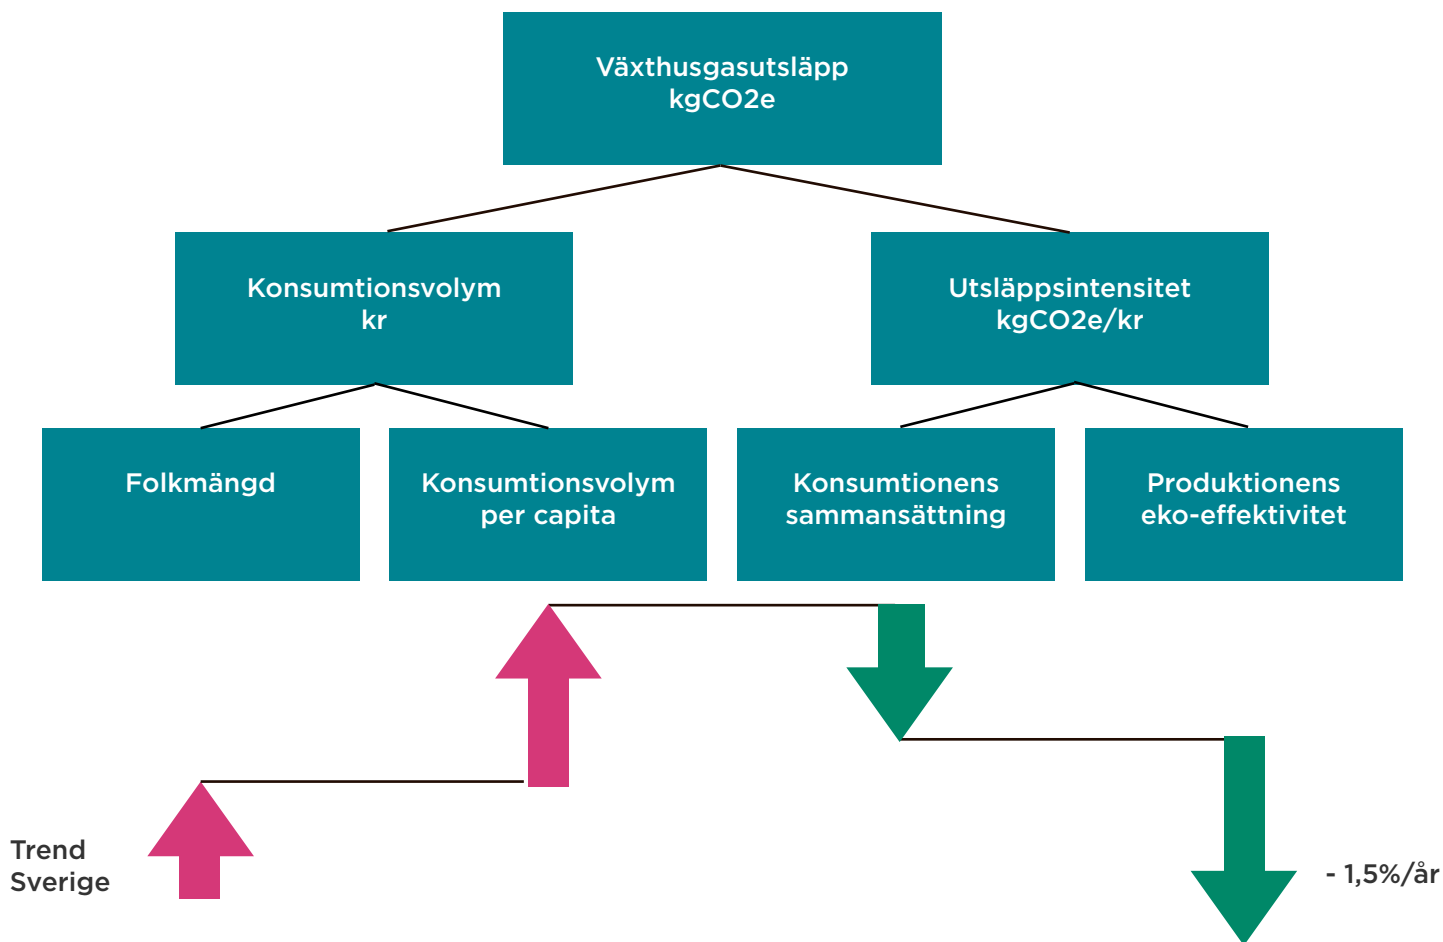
Växthusgasutsläpp
kgCO2e

Konsumtionsvolym
kr

Utsläppsintensitet
kgCO2e/kr

Folkmängd

Konsumtionsvolym
per capita

Konsumtionens
sammansättning

Produktionens
eko-effektivitet

Trend
Sverige

- 1,5%/år